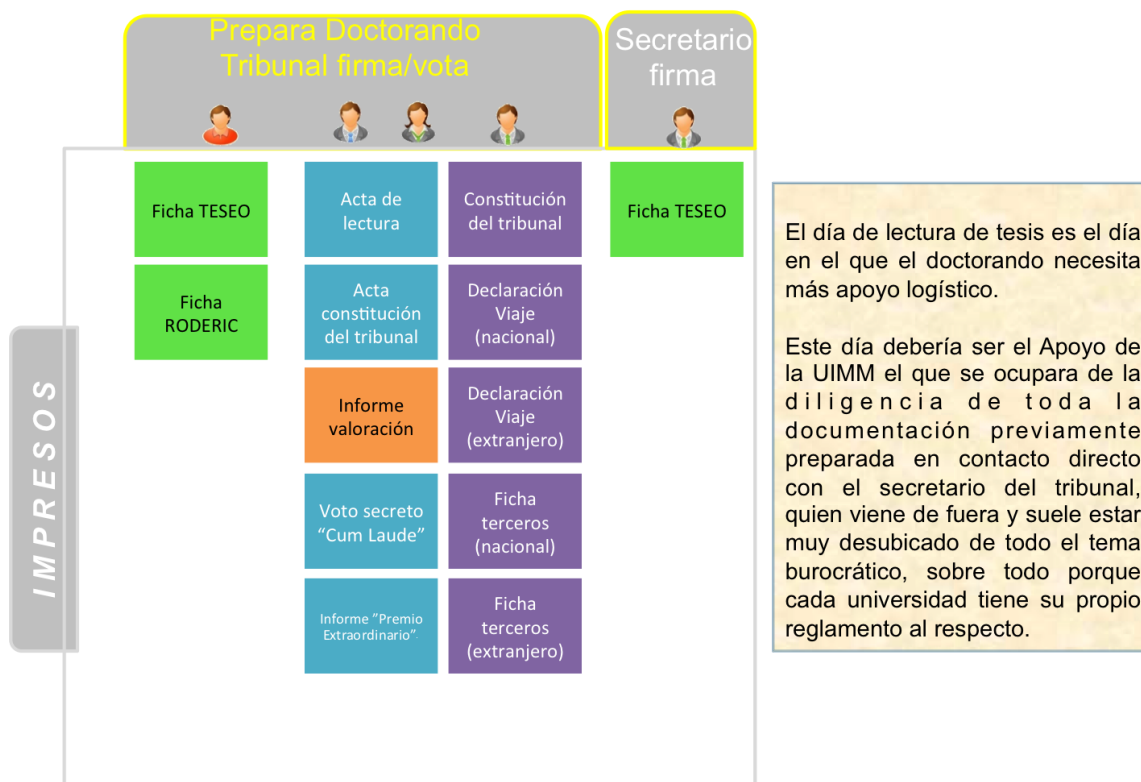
Prepara Doctorando
Tribunal firma/vota

Secretario
firma

IMPRESOS

Ficha TESEO

Ficha RODERIC

Acta de lectura

Acta constitución del tribunal

Informe valoración

Voto secreto "Cum Laude"

Informe "Premio Extraordinario"

Constitución del tribunal

Declaración Viaje (nacional)

Declaración Viaje (extranjero)

Ficha terceros (nacional)

Ficha terceros (extranjero)

Ficha TESEO

El día de lectura de tesis es el día en el que el doctorando necesita más apoyo logístico.

Este día debería ser el Apoyo de la UIMM el que se ocupara de la diligencia de toda la documentación previamente preparada en contacto directo con el secretario del tribunal, quien viene de fuera y suele estar muy desubicado de todo el tema burocrático, sobre todo porque cada universidad tiene su propio reglamento al respecto.